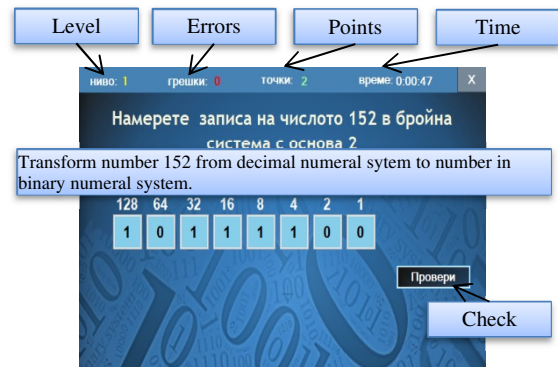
Level
Errors
Points
Time

ниво: 1 грешки: 0 точки: 2 време: 0:00:47 X

Намерете записа на числото 152 в бройна система с основа 2

Transform number 152 from decimal numeral sytem to number in binary numeral system.

| 128 | 64 | 32 | 16 | 8 | 4 | 2 | 1 |
|---|---|---|---|---|---|---|---|
| 1 | 0 | 1 | 1 | 1 | 1 | 0 | 0 |

Провери

Check